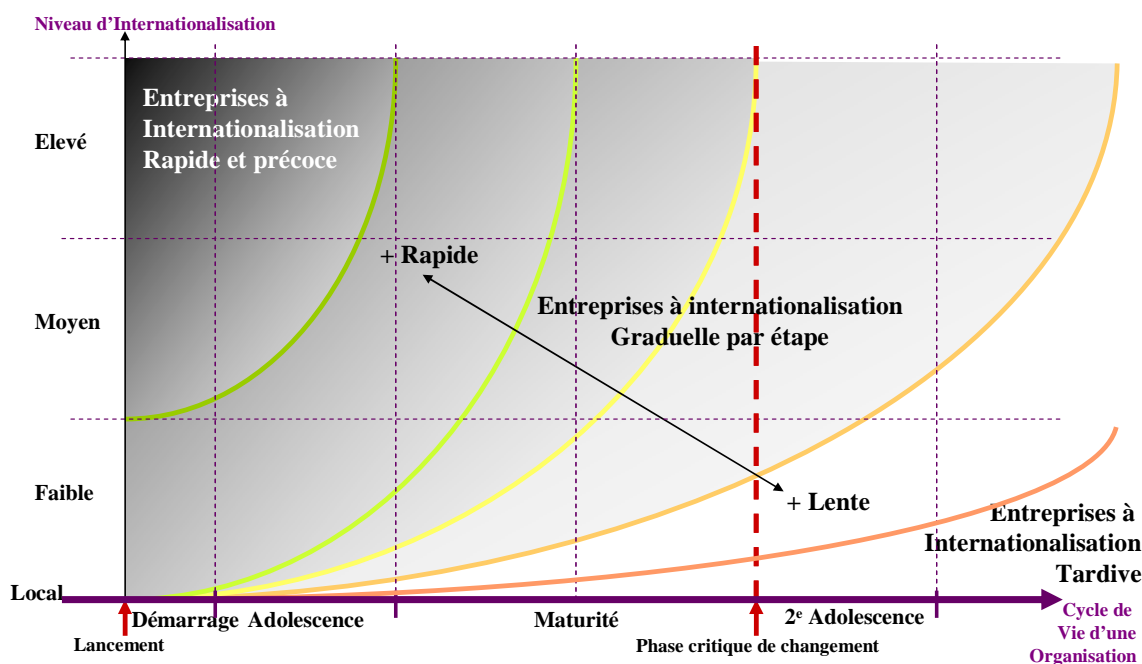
Niveau d'Internationalisation

Elevé

Moyen

Faible

Local

Entreprises à Internationalisation Rapide et précoce

+ Rapide

Entreprises à internationalisation Graduelle par étape

+ Lente

Entreprises à Internationalisation Tardive

Démarrage Adolescence

Maturité

2e Adolescence

Cycle de Vie d'une Organisation

Lancement

Phase critique de changement